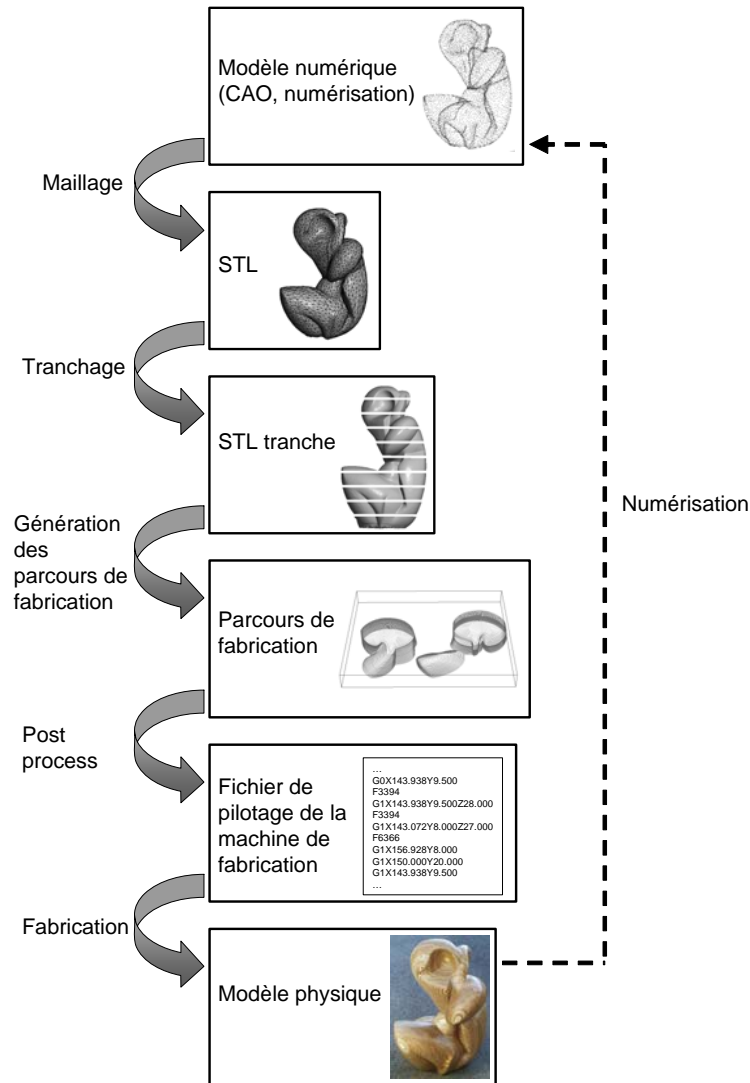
Modèle numérique (CAO, numérisation)

Maillage

STL

Tranchage

STL tranche

Génération des parcours de fabrication

Parcours de fabrication

Post process

Fichier de pilotage de la machine de fabrication

...
G0X143.938Y9.500
F3394
G1X143.938Y9.500Z28.000
F3394
G1X143.072Y8.000Z27.000
F6366
G1X156.928Y8.000
G1X150.000Y20.000
G1X143.938Y9.500
...

Fabrication

Modèle physique

Numérisation